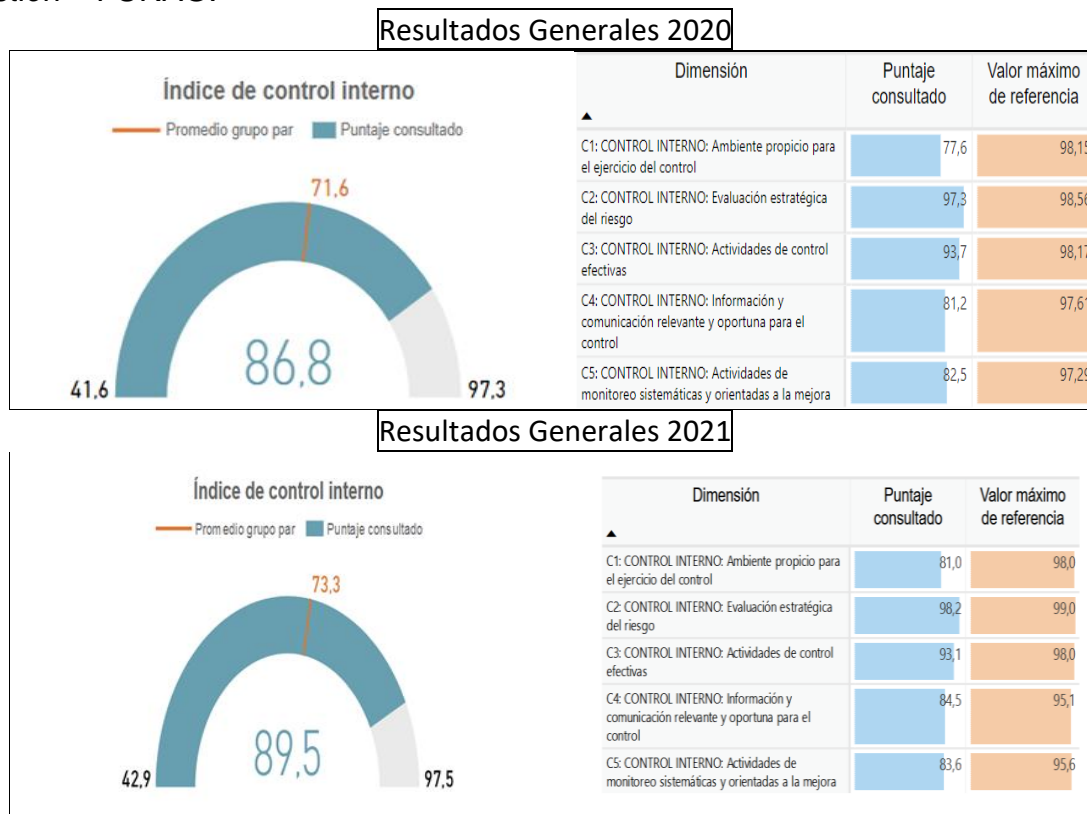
ación - FURAG:

Resultados Generales 2020

Índice de control interno

Promedio grupo par   Puntaje consultado

71,6

86,8

41,6   97,3

| Dimensión ▲ | Puntaje consultado | Valor máximo de referencia |
|---|---|---|
| C1: CONTROL INTERNO: Ambiente propicio para el ejercicio del control | 77,6 | 98,15 |
| C2: CONTROL INTERNO: Evaluación estratégica del riesgo | 97,3 | 98,56 |
| C3: CONTROL INTERNO: Actividades de control efectivas | 93,7 | 98,17 |
| C4: CONTROL INTERNO: Información y comunicación relevante y oportuna para el control | 81,2 | 97,61 |
| C5: CONTROL INTERNO: Actividades de monitoreo sistemáticas y orientadas a la mejora | 82,5 | 97,29 |

Resultados Generales 2021

Índice de control interno

Promedio grupo par   Puntaje consultado

73,3

89,5

42,9   97,5

| Dimensión ▲ | Puntaje consultado | Valor máximo de referencia |
|---|---|---|
| C1: CONTROL INTERNO: Ambiente propicio para el ejercicio del control | 81,0 | 98,0 |
| C2: CONTROL INTERNO: Evaluación estratégica del riesgo | 98,2 | 99,0 |
| C3: CONTROL INTERNO: Actividades de control efectivas | 93,1 | 98,0 |
| C4: CONTROL INTERNO: Información y comunicación relevante y oportuna para el control | 84,5 | 95,1 |
| C5: CONTROL INTERNO: Actividades de monitoreo sistemáticas y orientadas a la mejora | 83,6 | 95,6 |